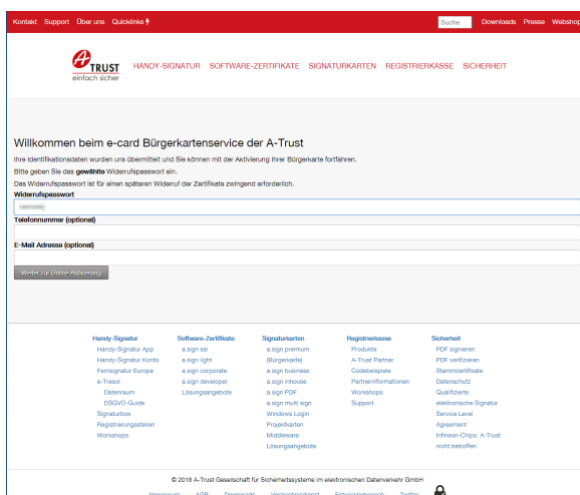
Kontakt Support Über uns Quicklinks

Suche Downloads Presse Webshop

A-TRUST einfach sicher

HANDY-SIGNATUR SOFTWARE-ZERTIFIKATE SIGNATURKARTEN REGISTRIERKASSE SICHERHEIT

Willkommen beim e-card Bürgerkartenservice der A-Trust

Ihre Identifikationsdaten wurden uns übermittelt und Sie können mit der Aktivierung Ihrer Bürgerkarte fortfahren.

Bitte geben Sie das gewünschte Widerrufspasswort ein.

Das Widerrufspasswort ist für einen späteren Widerruf der Zertifikate zwingend erforderlich.

Widerrufspasswort

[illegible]

Telefonnummer (optional)

E-Mail Adresse (optional)

Weiter zur Daten-Aktivierung

Handy-Signatur
Handy-Signatur App
Handy-Signatur Konto
Fernsignatur Europa
a-Tresor
Datenraum
DSGVO-Guide
Signaturbox
Registrierungsstellen
Workshops

Software-Zertifikate
a.sign ssl
a.sign light
a.sign corporate
a.sign developer
Lösungsangebote

Signaturkarten
a.sign premium
(Bürgerkarte)
a.sign business
a.sign inhouse
a.sign PDF
a.sign multi sign
Windows Login
Projektkarten
Middleware
Lösungsangebote

Registrierkasse
Produkte
A-Trust Partner
Codebeispiele
Partnerinformationen
Workshops
Support

Sicherheit
PDF signieren
PDF verifizieren
Stammzertifikate
Datenschutz
Qualifizierte
elektronische Signatur
Service Level
Agreement
Infineon-Chips: A-Trust
nicht betroffen

© 2018 A-Trust Gesellschaft für Sicherheitssysteme im elektronischen Datenverkehr GmbH

Impressum AGB Downloads Verzeichnisdienst Sitemap Twitter